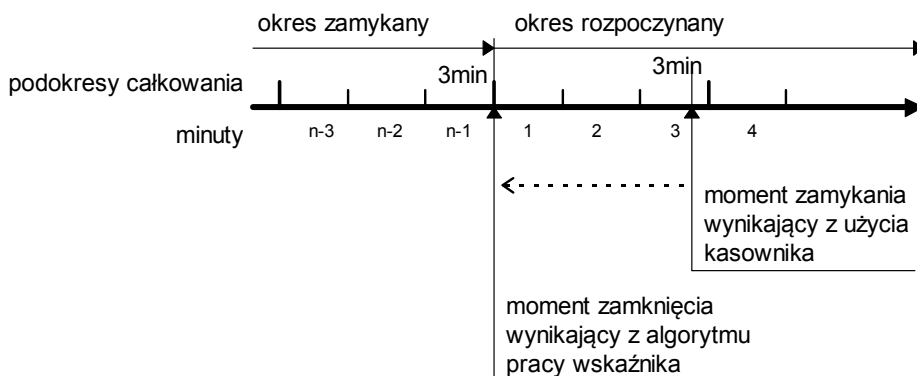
okres zamykany

okres rozpoczynany

podokresy całkowania

3min

3min

minuty

n-3 n-2 n-1 1 2 3 4

moment zamykania wynikający z użycia kasownika

moment zamknięcia wynikający z algorytmu pracy wskaźnika